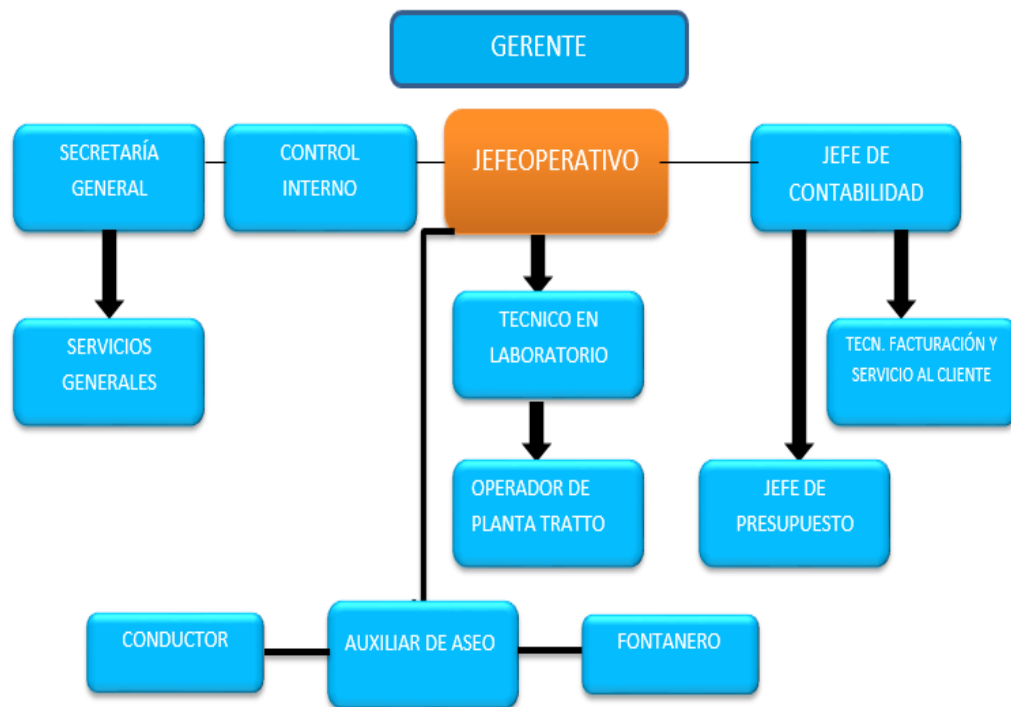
GERENTE

SECRETARÍA GENERAL

CONTROL INTERNO

JEFEOPERATIVO

JEFE DE CONTABILIDAD

SERVICIOS GENERALES

TECNICO EN LABORATORIO

TECN. FACTURACIÓN Y SERVICIO AL CLIENTE

OPERADOR DE PLANTA TRATTO

JEFE DE PRESUPUESTO

CONDUCTOR

AUXILIAR DE ASEO

FONTANERO